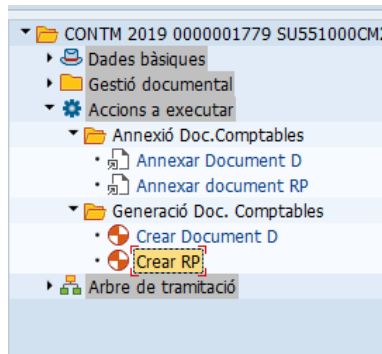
CONTM 2019 0000001779 SU551000CM
Dades bàsiques
Gestió documental
Accions a executar
Annexió Doc.Comptables
Annexar Document D
Annexar document RP
Generació Doc. Comptables
Crear Document D
Crear RP
Arbre de tramitació